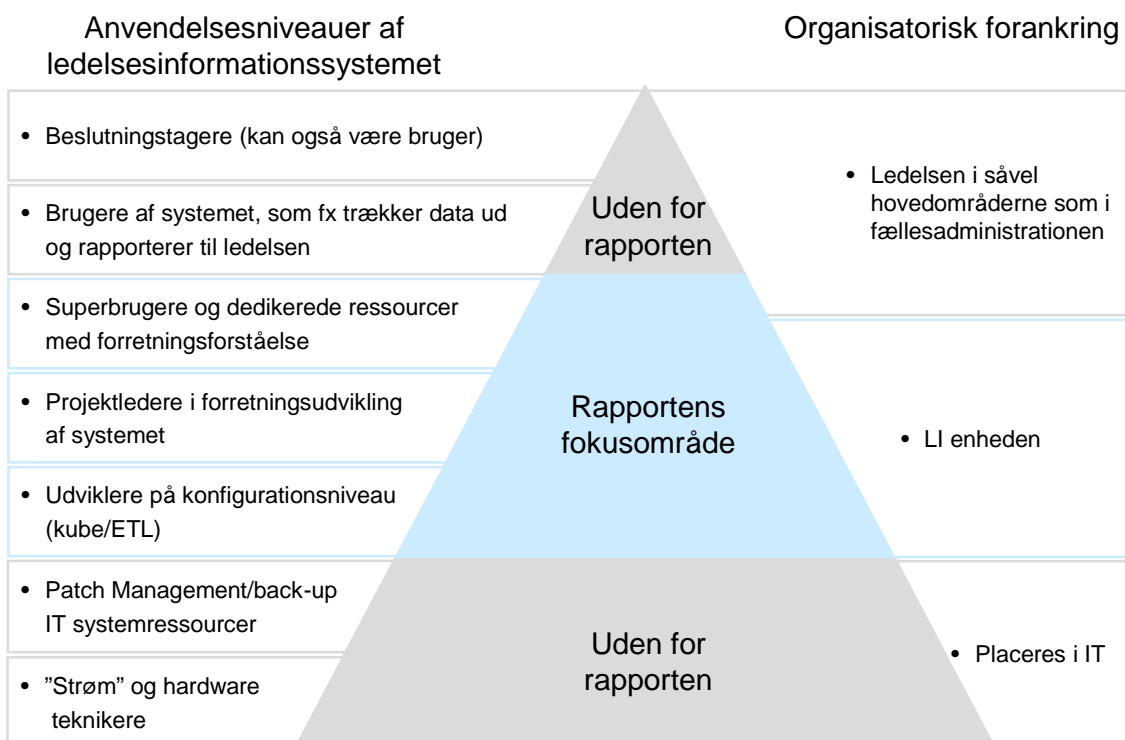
Anvendelsesniveauer af ledelsesinformationssystemet

Organisatorisk forankring

• Beslutningstagere (kan også være bruger)

• Brugere af systemet, som fx trækker data ud og rapporterer til ledelsen

Uden for rapporten

• Ledelsen i såvel hovedområderne som i fællesadministrationen

• Superbrugere og dedikerede ressourcer med forretningsforståelse

• Projektledere i forretningsudvikling af systemet

Rapportens fokusområde

• LI enheden

• Udviklere på konfigurationsniveau (kube/ETL)

• Patch Management/back-up IT systemressourcer

Uden for rapporten

• Placeres i IT

• "Strøm" og hardware teknikere